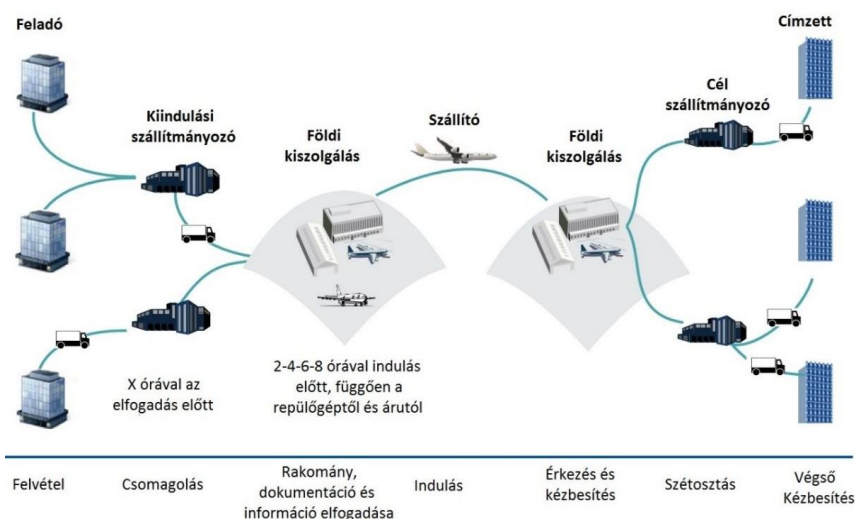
Feladó

Címzett

Kiindulási szállítmányozó

Földi kiszolgálás

Szállító

Földi kiszolgálás

Cél szállítmányozó

X órával az elfogadás előtt

2-4-6-8 órával indulás előtt, függően a repülőgéptől és árutól

Felvétel

Csomagolás

Rakomány, dokumentáció és információ elfogadása

Indulás

Érkezés és kézbesítés

Szétosztás

Végső Kézbesítés